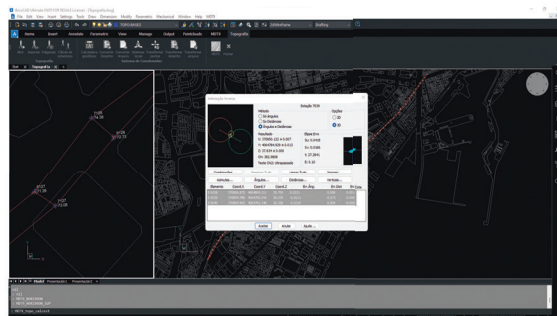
File Edit View Insert Settings Tools Draw Dimension Modify Parametric Window Help

Home Insert Annotate Parametric View Manage Output Pointcloud MDTX Topografia

Model

Estação Livre

Estação 7019

Método
Só Ângulos
Só Distâncias
Ângulos e Distâncias

Opções
2D
3D

Resultado
X: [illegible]
Y: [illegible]
Z: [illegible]
Ori: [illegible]

Elipse Erro
Sx: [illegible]
Sy: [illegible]
S: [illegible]
Sz: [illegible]

Aceitar Anular Ajuda

Model Apresentação1 Apresentação2